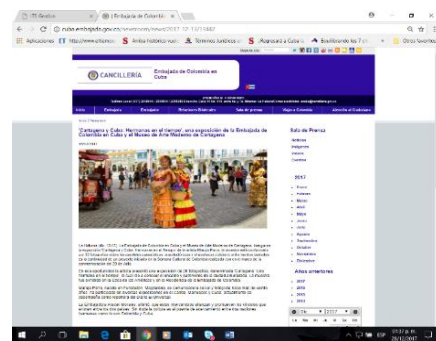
Embajada de Colombia en Cuba

CANCILLERÍA

"Cartagena y Cuba: Hermanos en el tiempo", una exposición de la Embajada de Colombia en Cuba y el Museo de Arte Moderno de Cartagena

Sala de Prensa

Noticias

Imágenes

Videos

Cuentos

2017

Enero

Febrero

Marzo

Abril

Mayo

Junio

Julio

Agosto

Septiembre

Octubre

Noviembre

Diciembre

Años anteriores

2017

2016

2015

2014

Inicio

Embajada

Embajador

Relaciones Bilaterales

Sala de prensa

Viajar a Colombia

Atención al Ciudadano

La Habana, (dic. 13/17). La Embajada de Colombia en Cuba y el Museo de Arte Moderno de Cartagena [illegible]

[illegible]

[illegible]

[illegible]